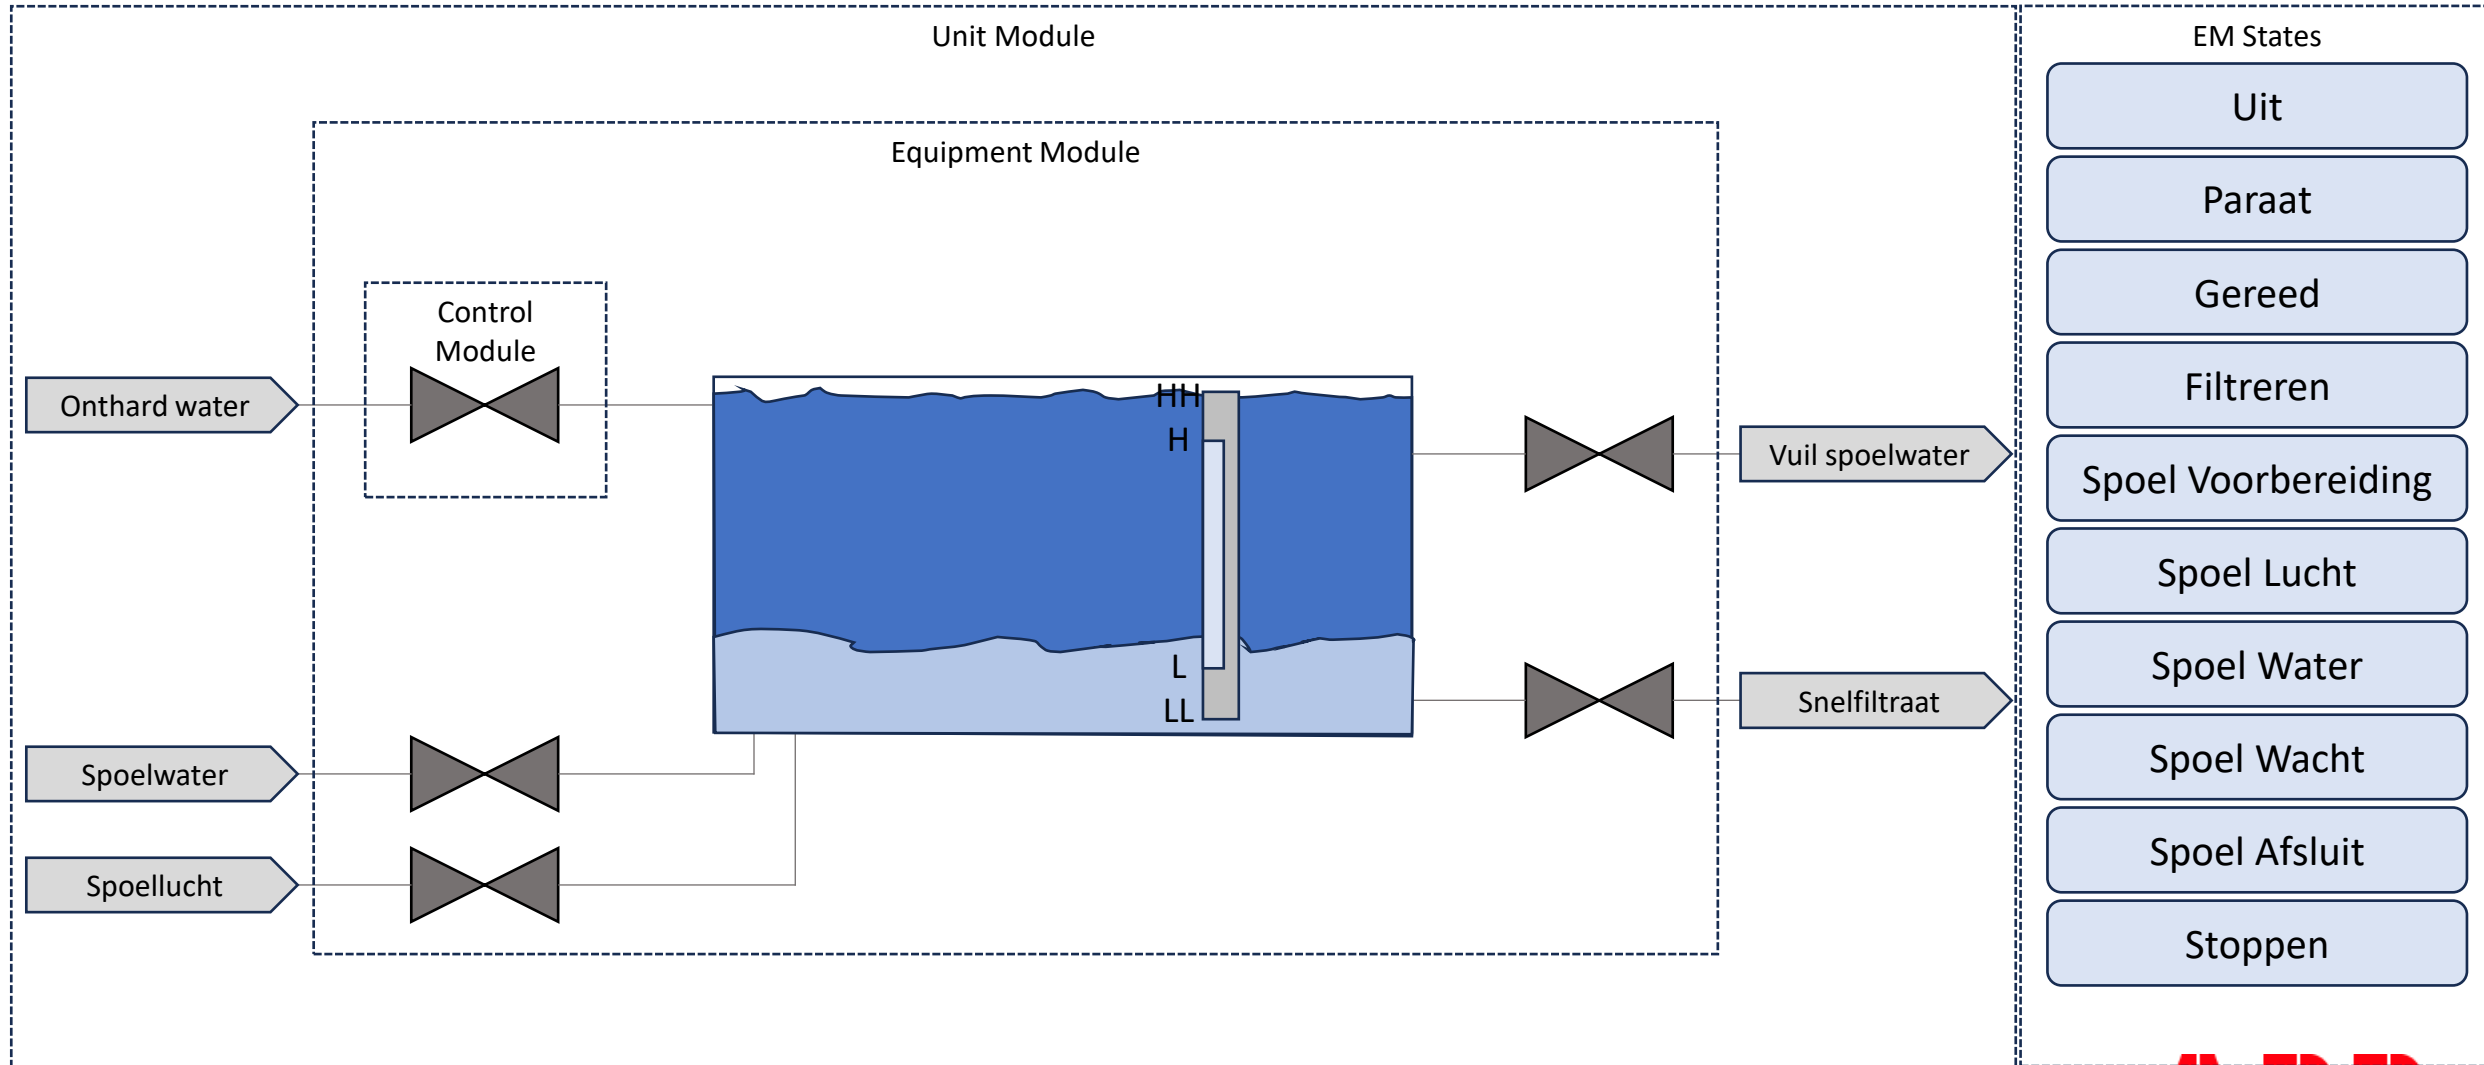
Unit Module

Equipment Module

Control Module

Onthard water

HH
H
L
LL

Vuil spoelwater

Snelfiltraat

Spoelwater

Spoellucht

EM States

Uit

Paraat

Gereed

Filtreren

Spoel Voorbereiding

Spoel Lucht

Spoel Water

Spoel Wacht

Spoel Afsluit

Stoppen